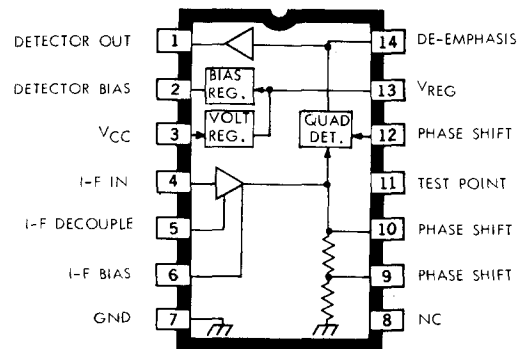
DETECTOR OUT 1
DETECTOR BIAS 2
$V_{CC}$ 3
I-F IN 4
I-F DECOUPLE 5
I-F BIAS 6
GND 7

BIAS REG.
VOLT REG.
QUAD DET.

14 DE-EMPHASIS
13 $V_{REG}$
12 PHASE SHIFT
11 TEST POINT
10 PHASE SHIFT
9 PHASE SHIFT
8 NC